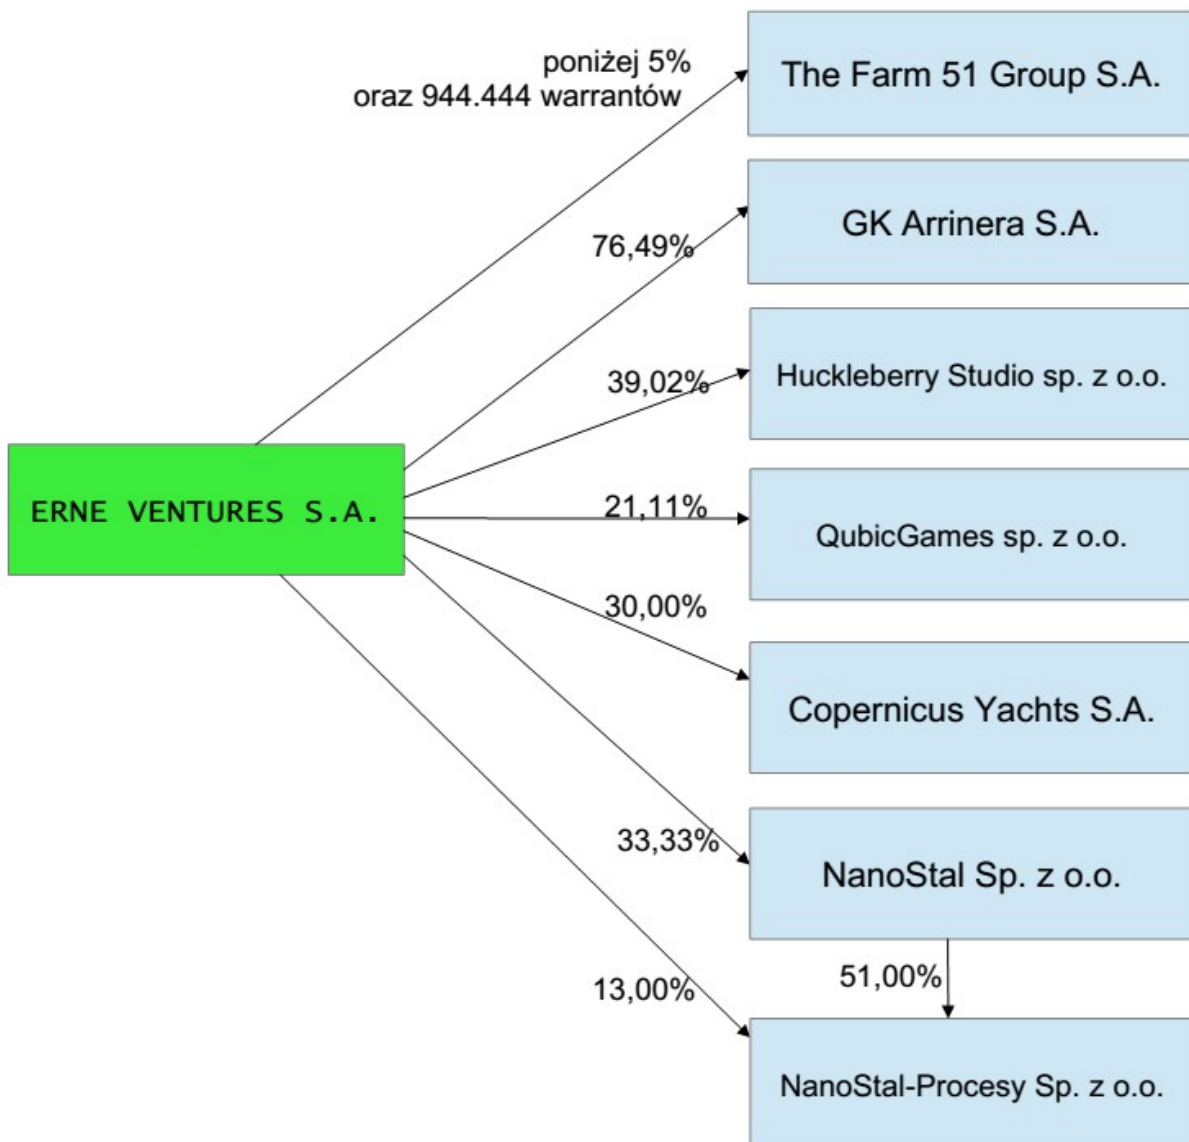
poniżej 5%
oraz 944.444 warrantów

The Farm 51 Group S.A.

76,49%

GK Arrinera S.A.

39,02%

Huckleberry Studio sp. z o.o.

ERNE VENTURES S.A.

21,11%

QubicGames sp. z o.o.

30,00%

Copernicus Yachts S.A.

33,33%

NanoStal Sp. z o.o.

13,00%

51,00%

NanoStal-Procesy Sp. z o.o.